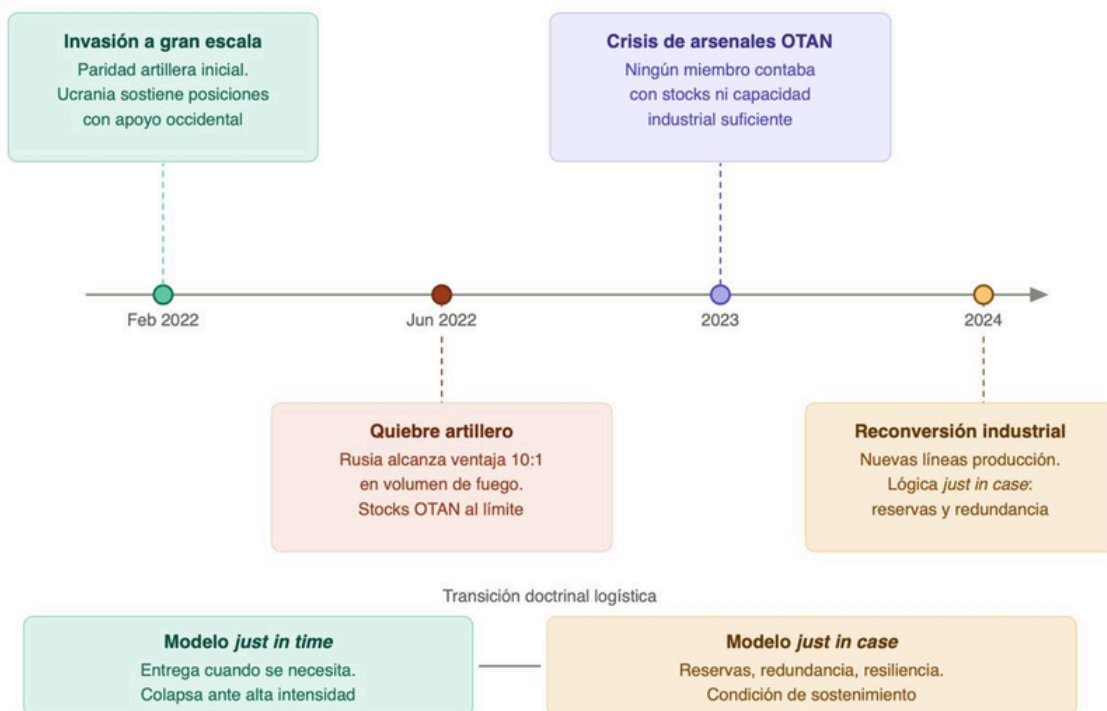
**Invasión a gran escala**
Paridad artillera inicial. Ucrania sostiene posiciones con apoyo occidental

**Crisis de arsenales OTAN**
Ningún miembro contaba con stocks ni capacidad industrial suficiente

Feb 2022

Jun 2022

2023

2024

**Quiebre artillero**
Rusia alcanza ventaja 10:1 en volumen de fuego. Stocks OTAN al límite

**Reconversión industrial**
Nuevas líneas producción. Lógica *just in case*: reservas y redundancia

Transición doctrinal logística

**Modelo *just in time***
Entrega cuando se necesita. Colapsa ante alta intensidad

**Modelo *just in case***
Reservas, redundancia, resiliencia. Condición de sostenimiento